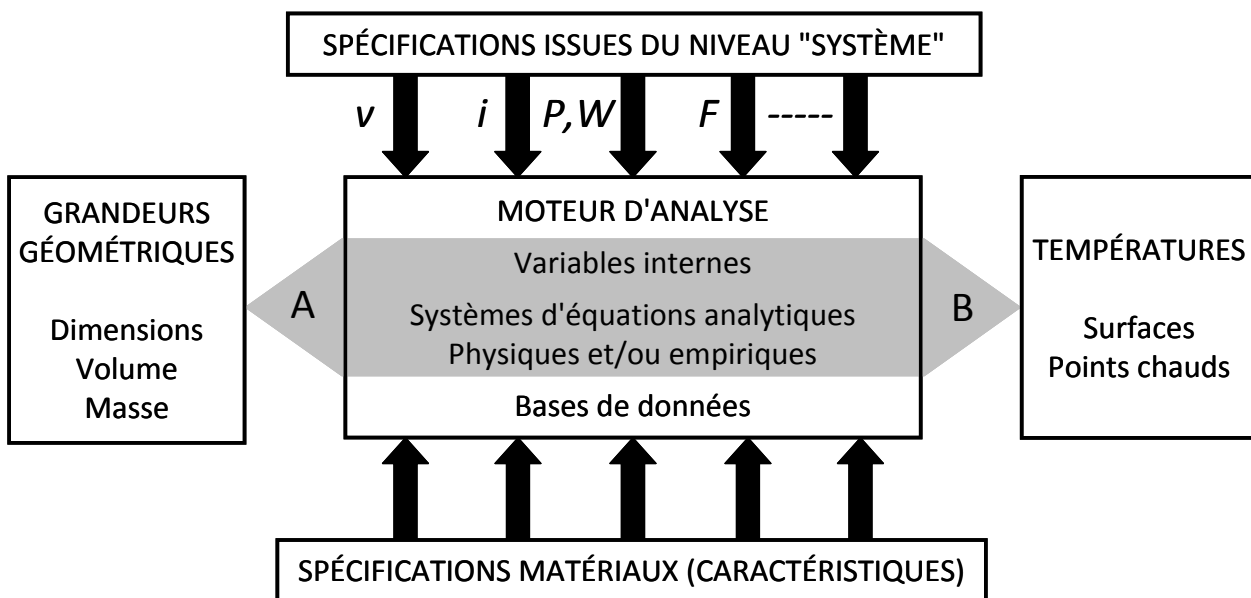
SPÉCIFICATIONS ISSUES DU NIVEAU "SYSTÈME"

$v$ $i$ $P,W$ $F$ -----

GRANDEURS GÉOMÉTRIQUES

Dimensions
Volume
Masse

A

MOTEUR D'ANALYSE

Variables internes

Systèmes d'équations analytiques
Physiques et/ou empiriques

Bases de données

B

TEMPÉRATURES

Surfaces
Points chauds

SPÉCIFICATIONS MATÉRIAUX (CARACTÉRISTIQUES)